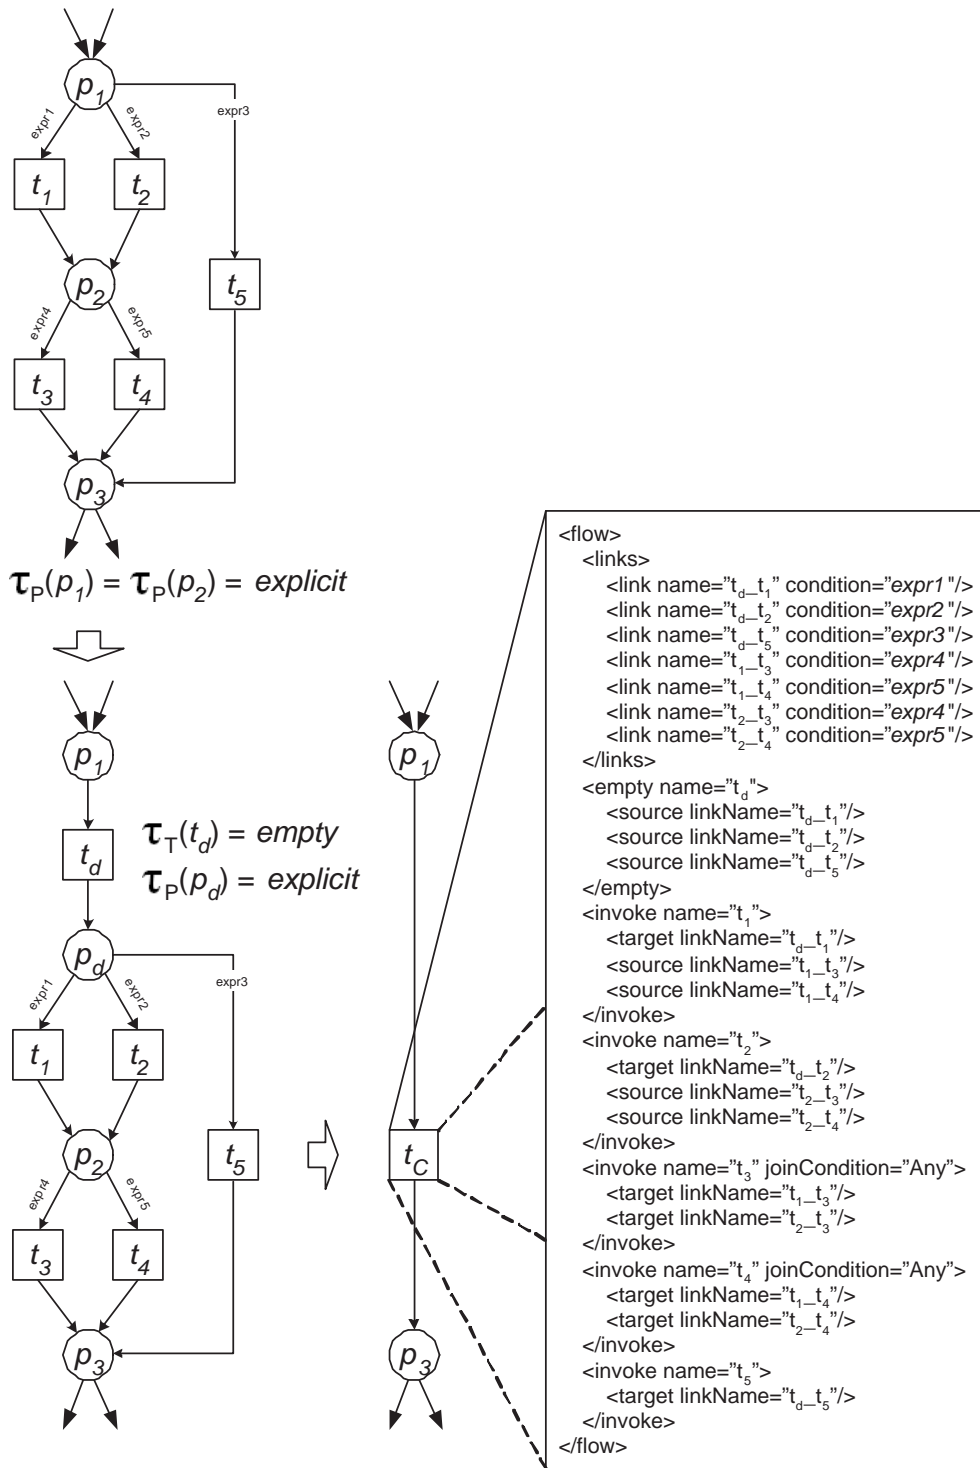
$p_1$
expr1
expr2
expr3
$t_1$
$t_2$
$p_2$
$t_5$
expr4
expr5
$t_3$
$t_4$
$p_3$

$\tau_P(p_1) = \tau_P(p_2) = explicit$

$p_1$
$t_d$
$\tau_T(t_d) = empty$
$\tau_P(p_d) = explicit$
$p_d$
expr1
expr2
expr3
$t_1$
$t_2$
$p_2$
$t_5$
expr4
expr5
$t_3$
$t_4$
$p_3$

$p_1$
$t_C$
$p_3$

<flow>
<links>
<link name="$t_d$—$t_1$" condition="*expr1*"/>
<link name="$t_d$—$t_2$" condition="*expr2*"/>
<link name="$t_d$—$t_5$" condition="*expr3*"/>
<link name="$t_1$—$t_3$" condition="*expr4*"/>
<link name="$t_1$—$t_4$" condition="*expr5*"/>
<link name="$t_2$—$t_3$" condition="*expr4*"/>
<link name="$t_2$—$t_4$" condition="*expr5*"/>
</links>
<empty name="$t_d$">
<source linkName="$t_d$—$t_1$"/>
<source linkName="$t_d$—$t_2$"/>
<source linkName="$t_d$—$t_5$"/>
</empty>
<invoke name="$t_1$">
<target linkName="$t_d$—$t_1$"/>
<source linkName="$t_1$—$t_3$"/>
<source linkName="$t_1$—$t_4$"/>
</invoke>
<invoke name="$t_2$">
<target linkName="$t_d$—$t_2$"/>
<source linkName="$t_2$—$t_3$"/>
<source linkName="$t_2$—$t_4$"/>
</invoke>
<invoke name="$t_3$" joinCondition="Any">
<target linkName="$t_1$—$t_3$"/>
<target linkName="$t_2$—$t_3$"/>
</invoke>
<invoke name="$t_4$" joinCondition="Any">
<target linkName="$t_1$—$t_4$"/>
<target linkName="$t_2$—$t_4$"/>
</invoke>
<invoke name="$t_5$">
<target linkName="$t_d$—$t_5$"/>
</invoke>
</flow>